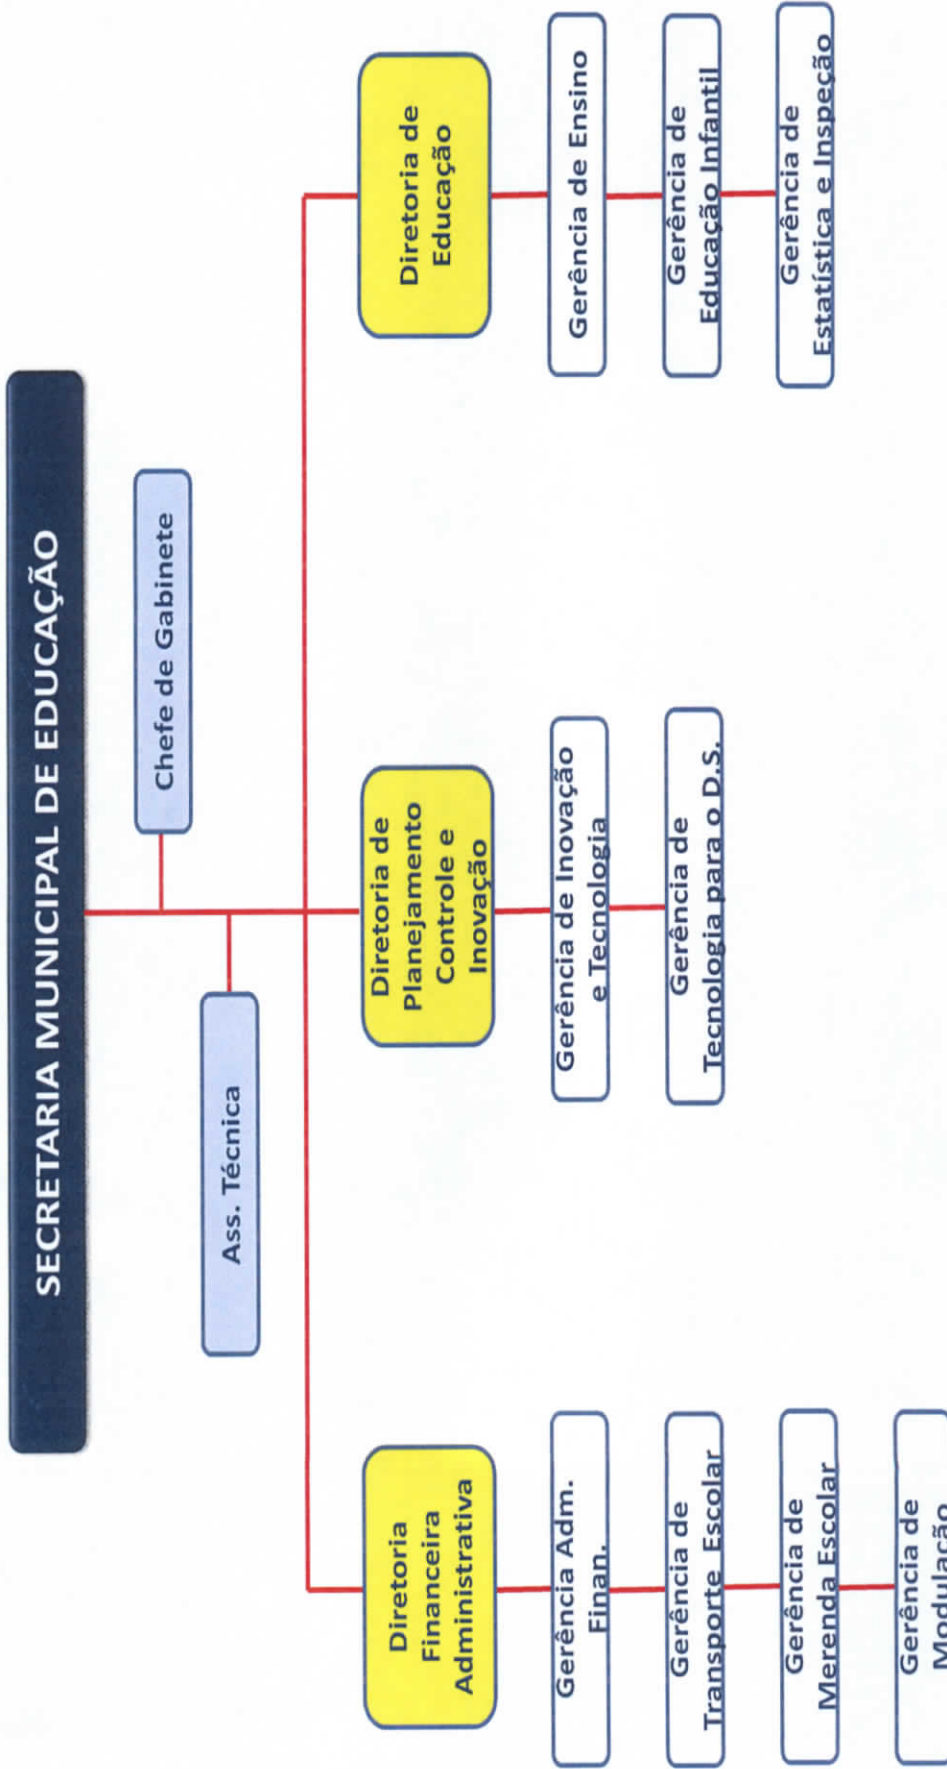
SECRETARIA MUNICIPAL DE EDUCAÇÃO

Chefe de Gabinete

Ass. Técnica

Diretoria Financeira Administrativa

Gerência Adm. Finan.

Gerência de Transporte Escolar

Gerência de Merenda Escolar

Gerência de Modulação

Diretoria de Planejamento Controle e Inovação

Gerência de Inovação e Tecnologia

Gerência de Tecnologia para o D.S.

Diretoria de Educação

Gerência de Ensino

Gerência de Educação Infantil

Gerência de Estatística e Inspeção